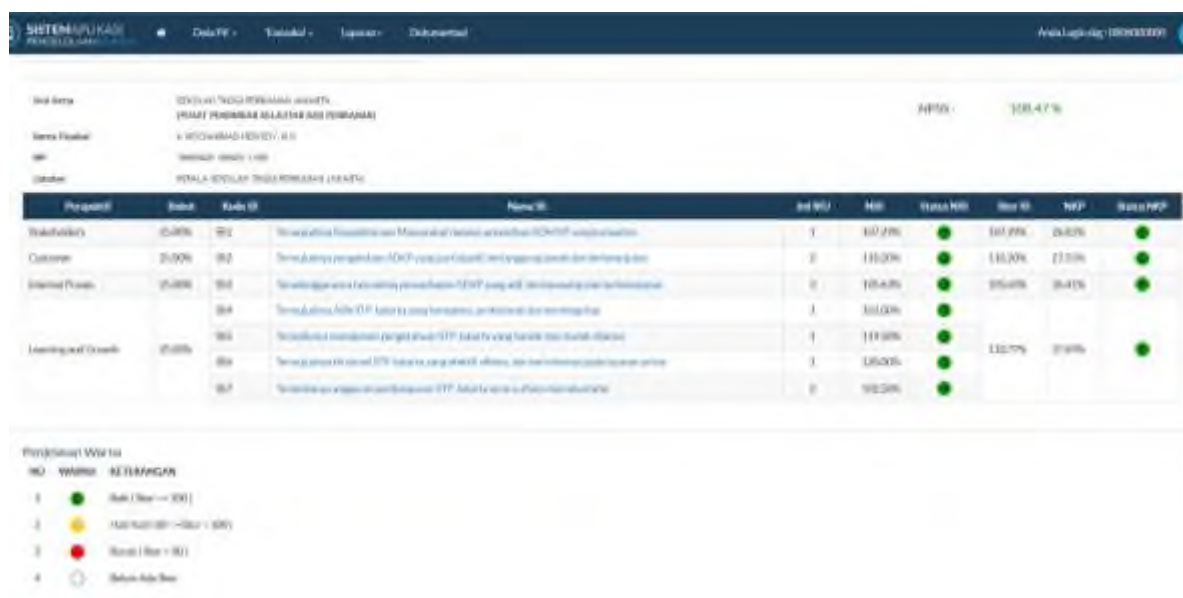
SISTEM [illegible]

Data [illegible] Transaksi Laporan Dokumentasi

Anda Login sbg : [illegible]

Unit Kerja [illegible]

Nama Pejabat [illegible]

NIP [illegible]

Jabatan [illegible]

NPSS : 108.47 %

| Perspektif | Bobot | Kode SI | Nama SI | Jml IKU | NKI | Status NKI | Skor SI | NKP | Status NKP |
|---|---|---|---|---|---|---|---|---|---|
| Stakeholders | 25.00% | SI1 | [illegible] | 1 | 107.29% | | 107.29% | 26.82% | |
| Customer | 25.00% | SI2 | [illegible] | 2 | 110.20% | | 110.20% | 27.55% | |
| Internal Proses | 25.00% | SI3 | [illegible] | 2 | 105.63% | | 105.63% | 26.41% | |
| Learning and Growth | 25.00% | SI4 | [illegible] | 1 | 103.00% | | 110.77% | 27.69% | |
| | | SI5 | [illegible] | 1 | 119.00% | | | | |
| | | SI6 | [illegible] | 1 | 120.00% | | | | |
| | | SI7 | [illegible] | 2 | 100.50% | | | | |

Penjelasan Warna

| NO | WARNA | KETERANGAN |
|---|---|---|
| 1 | | Baik ( Skor >= 100 ) |
| 2 | | Hati-hati ( 80 < Skor < 100 ) |
| 3 | | Buruk ( Skor < 80 ) |
| 4 | | Belum Ada Skor |